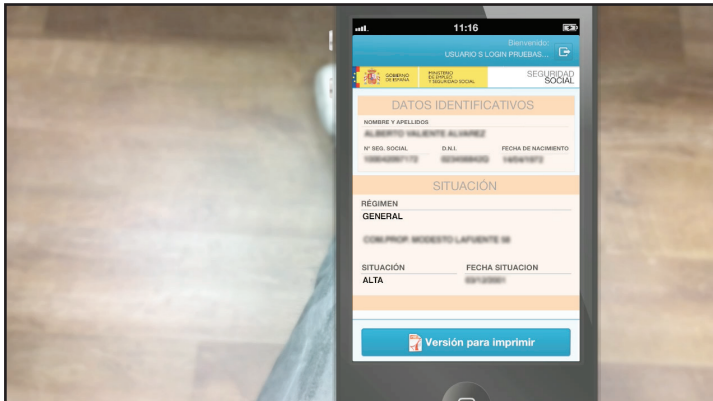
11:16

Bienvenido:
USUARIO S LOGIN PRUEBAS...

GOBIERNO DE ESPAÑA
MINISTERIO DE EMPLEO Y SEGURIDAD SOCIAL

SEGURIDAD SOCIAL

DATOS IDENTIFICATIVOS

NOMBRE Y APELLIDOS
ALBERTO VALIENTE ALVAREZ

Nº SEG. SOCIAL
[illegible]

D.N.I.
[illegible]

FECHA DE NACIMIENTO
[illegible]

SITUACIÓN

RÉGIMEN
GENERAL

COM.PROP. MODESTO LAFUENTE 58

SITUACIÓN
ALTA

FECHA SITUACION
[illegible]

Versión para imprimir